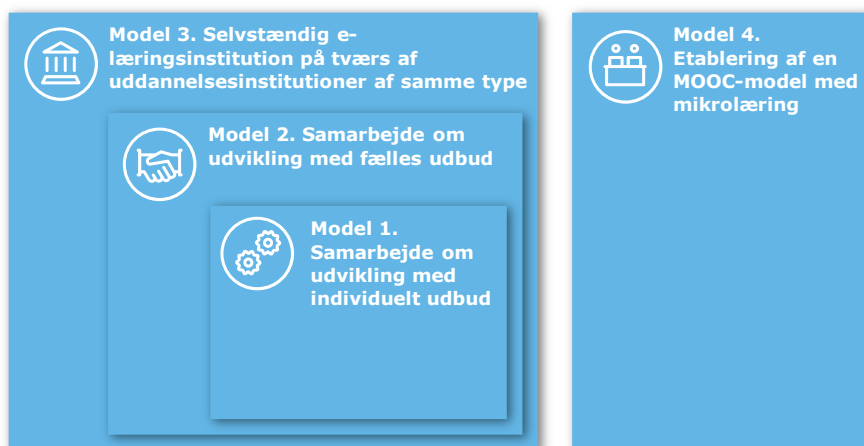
Model 3. Selvstændig e-læringsinstitution på tværs af uddannelsesinstitutioner af samme type

Model 2. Samarbejde om udvikling med fælles udbud

Model 1. Samarbejde om udvikling med individuelt udbud

Model 4. Etablering af en MOOC-model med mikrolæring